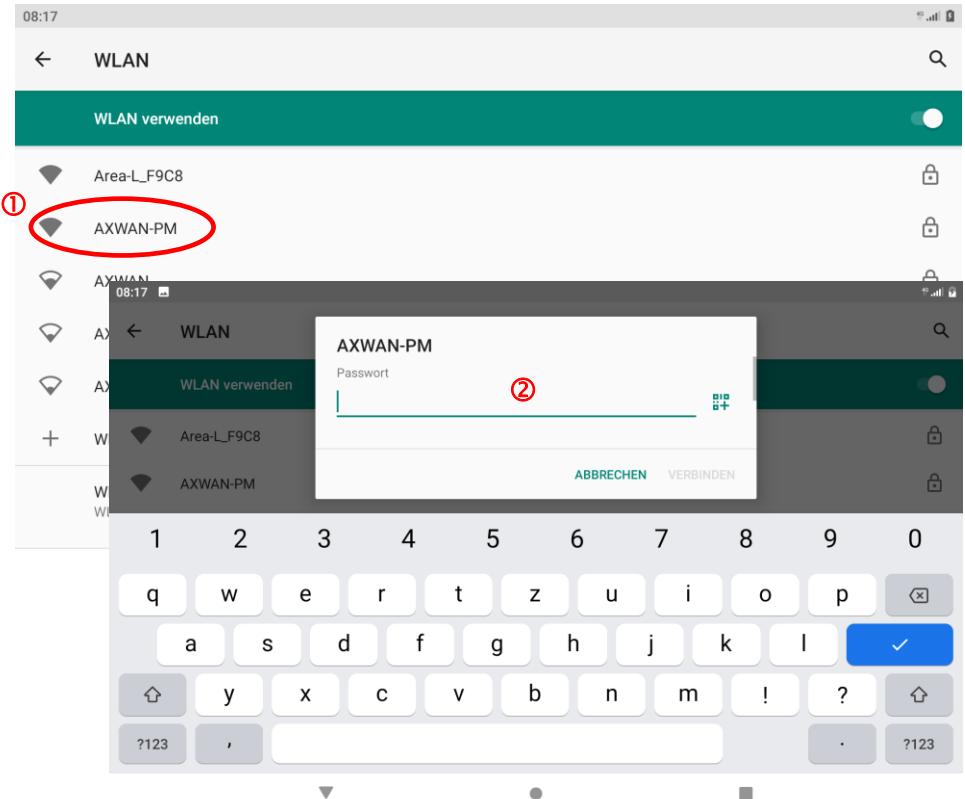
08:17

WLAN

WLAN verwenden

Area-L_F9C8

①

AXWAN-PM

AXWAN

AX

AX

W

W
W

08:17

WLAN

WLAN verwenden

Area-L_F9C8

AXWAN-PM

AXWAN-PM

Passwort

②

ABBRECHEN VERBINDEN

1 2 3 4 5 6 7 8 9 0

q w e r t z u i o p

a s d f g h j k l

y x c v b n m ! ?

?123 , . ?123